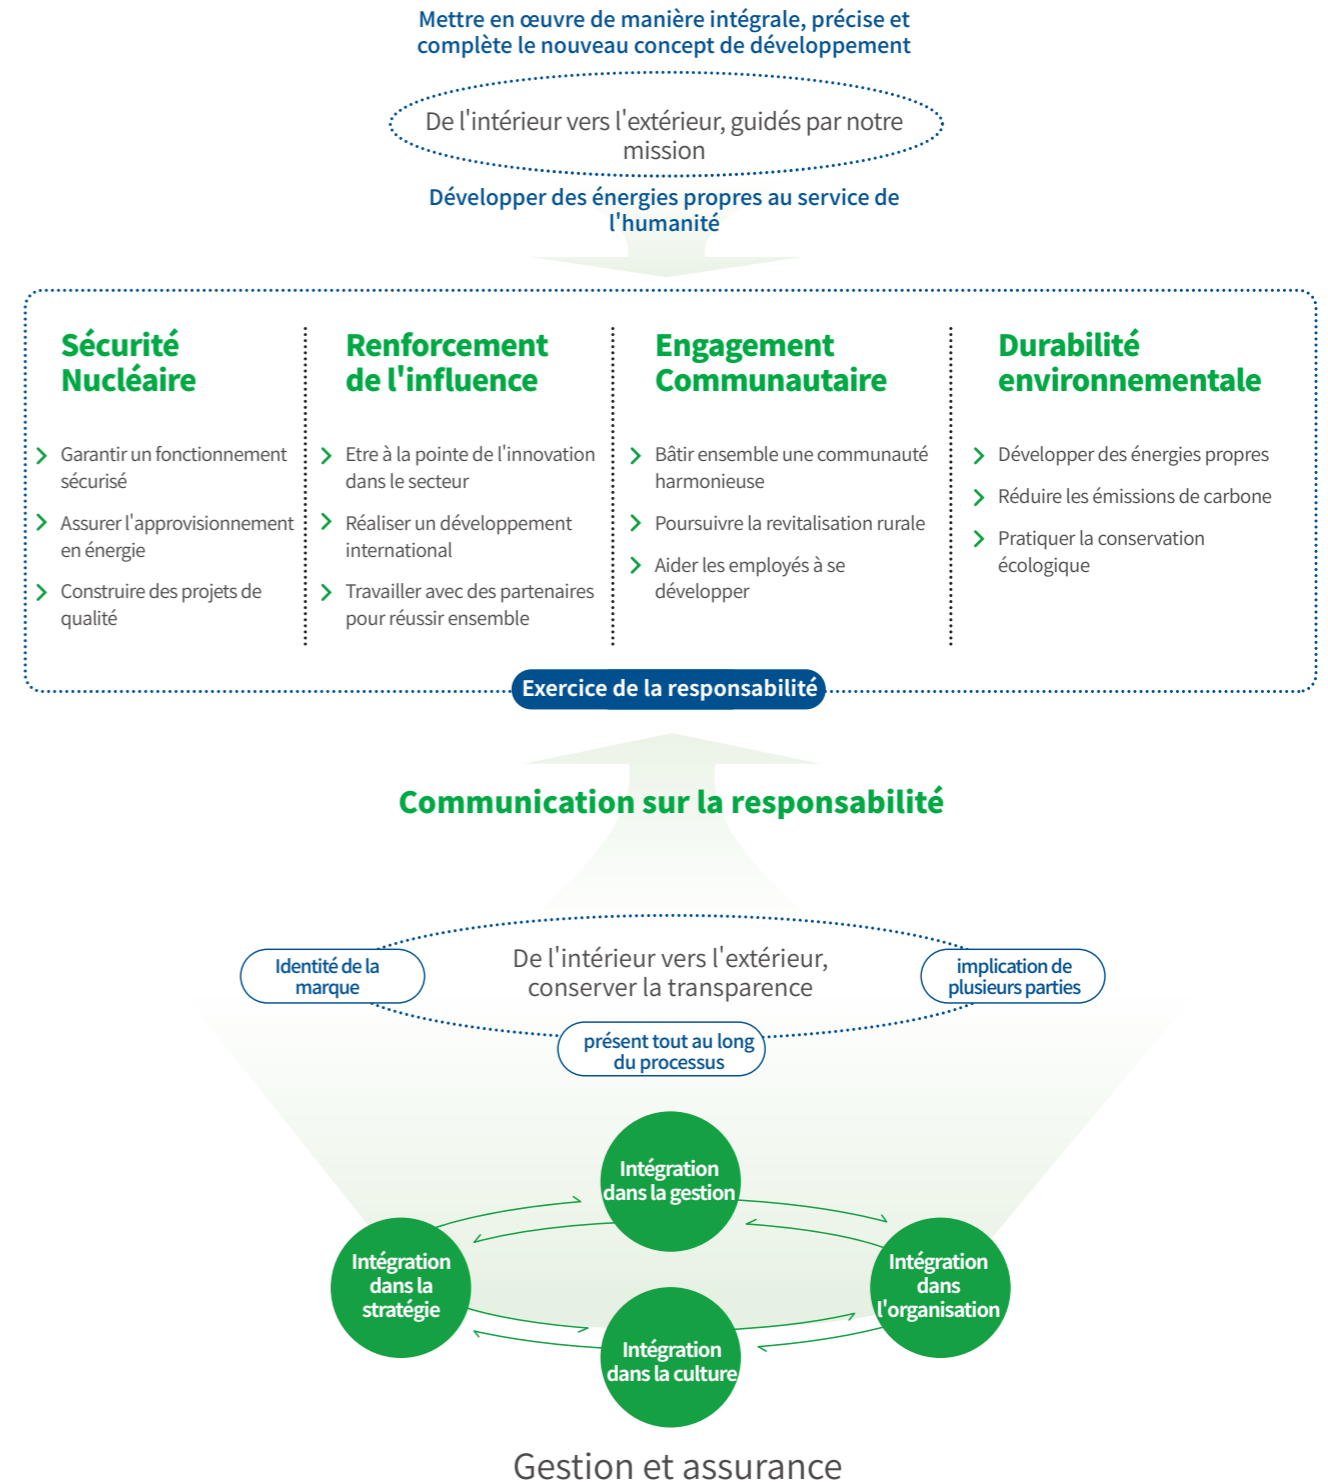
Mettre en œuvre de manière intégrale, précise et complète le nouveau concept de développement

De l'intérieur vers l'extérieur, guidés par notre mission

Développer des énergies propres au service de l'humanité

Sécurité Nucléaire

Garantir un fonctionnement sécurisé

Assurer l'approvisionnement en énergie

Construire des projets de qualité

Renforcement de l'influence

Etre à la pointe de l'innovation dans le secteur

Réaliser un développement international

Travailler avec des partenaires pour réussir ensemble

Engagement Communautaire

Bâtir ensemble une communauté harmonieuse

Poursuivre la revitalisation rurale

Aider les employés à se développer

Durabilité environnementale

Développer des énergies propres

Réduire les émissions de carbone

Pratiquer la conservation écologique

Exercice de la responsabilité

Communication sur la responsabilité

Identité de la marque

De l'intérieur vers l'extérieur, conserver la transparence

implication de plusieurs parties

présent tout au long du processus

Intégration dans la gestion

Intégration dans la stratégie

Intégration dans l'organisation

Intégration dans la culture

Gestion et assurance